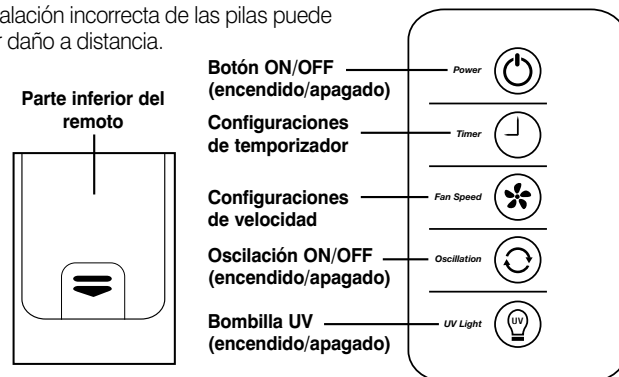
alación incorrecta de las pilas puede r daño a distancia.

Parte inferior del remoto

Botón ON/OFF (encendido/apagado)

Power

Configuraciones de temporizador

Timer

Configuraciones de velocidad

Fan Speed

Oscilación ON/OFF (encendido/apagado)

Oscillation

Bombilla UV (encendido/apagado)

UV Light

UV